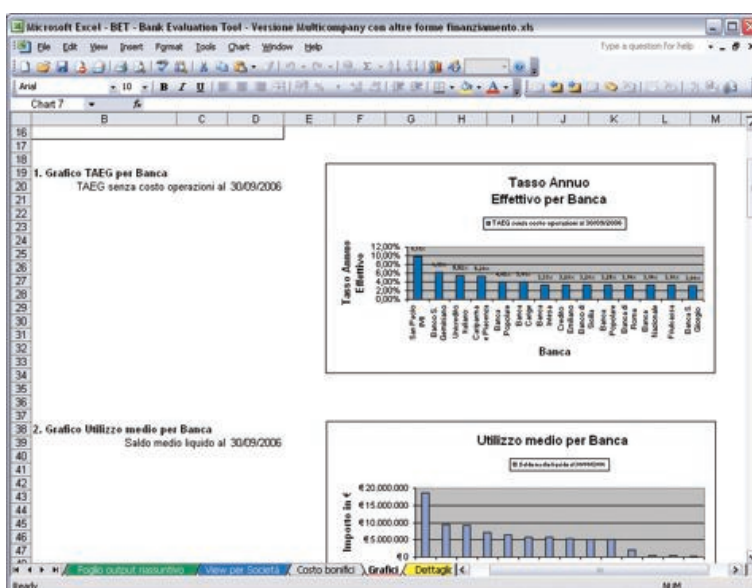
Microsoft Excel - BET - Bank Evaluation Tool - Versione Multicompany con altre forme finanziamento.xls

File Edit View Insert Format Tools Chart Window Help

Type a question for help

Arial 10 B I U

Chart 7 fx

B C D E F G H I J K L M

16
17
18
19 1. Grafico TAEG per Banca
20 TAEG senza costo operazioni al 30/09/2006
21
22
23
24
25
26
27
28
29
30
31
32
33
34
35
36
37
38 2. Grafico Utilizzo medio per Banca
39 Saldo medio liquido al 30/09/2006
40
41
42
43
44
45
46
47

Tasso Annuo
Effettivo per Banca

TAEG senza costo operazioni al 30/09/2006

Tasso Annuo Effettivo

12,00%
10,00%
8,00%
6,00%
4,00%
2,00%
0,00%

San Paolo IMI
Banca S. Geminiano
Unicredito Italiano
Cassa di Risparmio
Banca Popolare
Banca Carige
Banca Intesa
Credito Emiliano
Banco di Sicilia
Banca Popolare
Banca di Roma
Banca Nazionale
Fineco
Banca S. Giorgio

Banca

Utilizzo medio per Banca

Saldo medio liquido al 30/09/2006

Importo in €

€ 20.000.000
€ 15.000.000
€ 10.000.000
€ 5.000.000
€ 0

Foglio output riassuntivo / View per Società / Costo bonifici / Grafici / Dettagli

Ready NUM